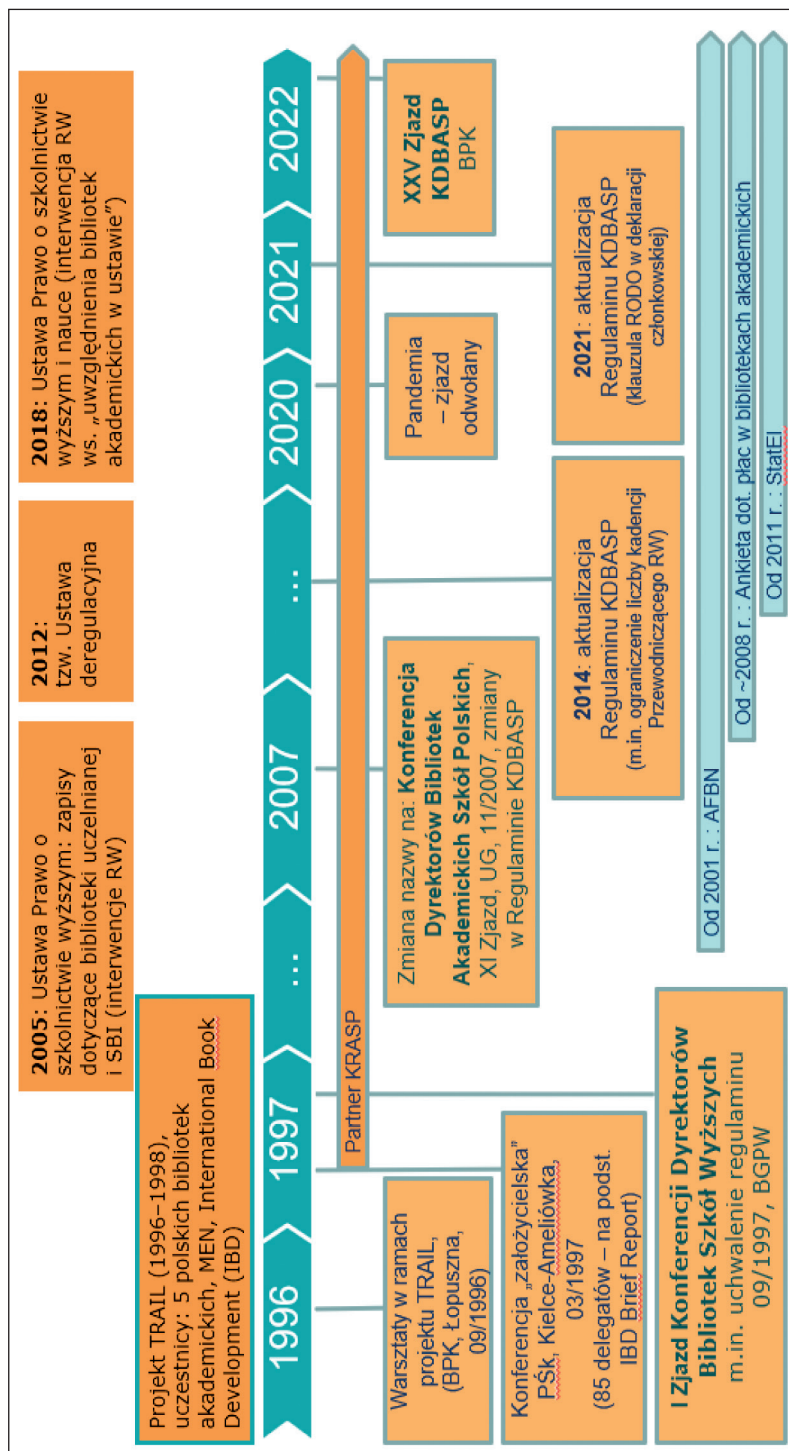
Projekt TRAIL (1996–1998), uczestnicy: 5 polskich bibliotek akademickich, MEN, International Book Development (IBD)

2005: Ustawa Prawo o szkolnictwie wyższym: zapisy dotyczące biblioteki uczelnianej i SBI (interwencje RW)

2012: tzw. Ustawa deregulacyjna

2018: Ustawa Prawo o szkolnictwie wyższym i nauce (interwencja RW ws. „uwzględnienia bibliotek akademickich w ustawie")

1996 1997 ... 2007 ... 2020 2021 2022

Partner KRASP

Warsztaty w ramach projektu TRAIL (BPK, Łopuszna, 09/1996)

Konferencja „założycielska" PŚk, Kielce-Ameliówka, 03/1997 (85 delegatów – na podst. IBD Brief Report)

I Zjazd Konferencji Dyrektorów Bibliotek Szkół Wyższych m.in. uchwalenie regulaminu 09/1997, BGPW

Zmiana nazwy na: Konferencja Dyrektorów Bibliotek Akademickich Szkół Polskich, XI Zjazd, UG, 11/2007, zmiany w Regulaminie KDBASP

2014: aktualizacja Regulaminu KDBASP (m.in. ograniczenie liczby kadencji Przewodniczącego RW)

Pandemia – zjazd odwołany

2021: aktualizacja Regulaminu KDBASP (klauzula RODO w deklaracji członkowskiej)

XXV Zjazd KDBASP BPK

Od 2001 r. : AFBN

Od ~2008 r. : Ankieta dot. płac w bibliotekach akademickich

Od 2011 r. : StatEl